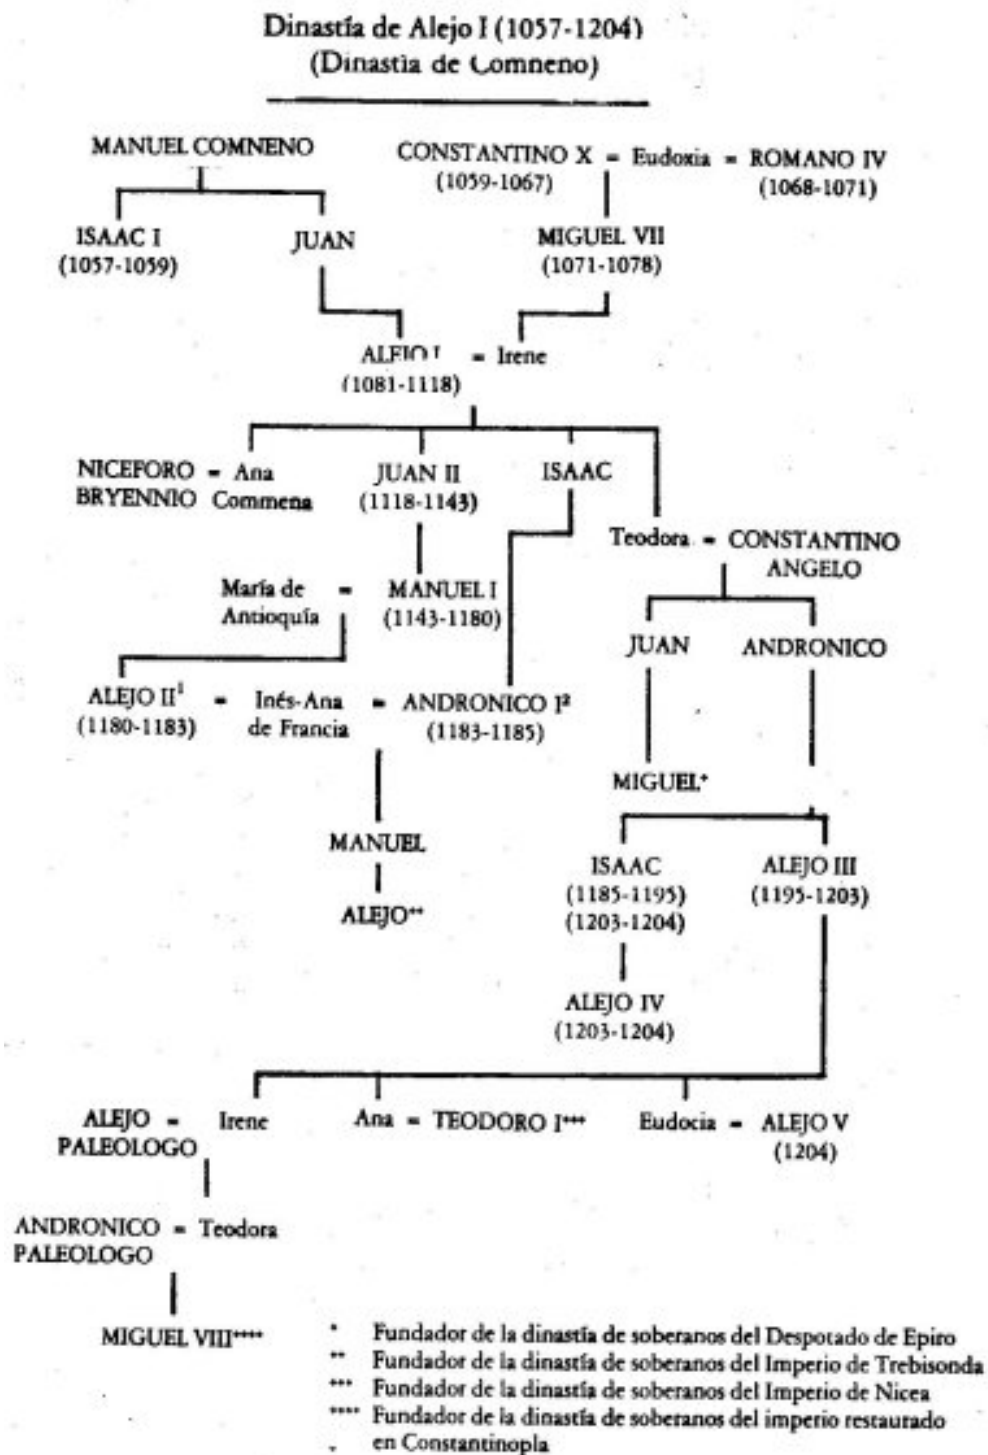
Dinastía de Alejo I (1057-1204)
(Dinastia de Comneno)

MANUEL COMNENO

CONSTANTINO X = Eudoxia = ROMANO IV
(1059-1067) (1068-1071)

ISAAC I
(1057-1059)

JUAN

MIGUEL VII
(1071-1078)

ALEJO I = Irene
(1081-1118)

NICEFORO = Ana
BRYENNIO Commena

JUAN II
(1118-1143)

ISAAC

Teodora = CONSTANTINO
ANGELO

María de = MANUEL I
Antioquía (1143-1180)

JUAN

ANDRONICO

ALEJO II$^1$ = Inés-Ana = ANDRONICO I$^2$
(1180-1183) de Francia (1183-1185)

MIGUEL*

MANUEL

ALEJO**

ISAAC
(1185-1195)
(1203-1204)

ALEJO III
(1195-1203)

ALEJO IV
(1203-1204)

ALEJO = Irene
PALEOLOGO

Ana = TEODORO I***

Eudocia = ALEJO V
(1204)

ANDRONICO = Teodora
PALEOLOGO

MIGUEL VIII****

* Fundador de la dinastía de soberanos del Despotado de Epiro
** Fundador de la dinastía de soberanos del Imperio de Trebisonda
*** Fundador de la dinastía de soberanos del Imperio de Nicea
**** Fundador de la dinastía de soberanos del imperio restaurado en Constantinopla